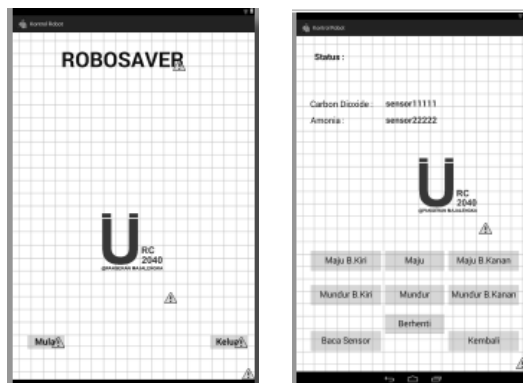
Kontrol Robot

ROBOSAVER

U RC 2040
@PANGERAN MAJALENGKA

Mulai

Keluar

Kontrol Robot

Status :

Carbon Dioxide : sensor11111

Amonia : sensor22222

U RC 2040
@PANGERAN MAJALENGKA

Maju B.Kiri

Maju

Maju B.Kanan

Mundur B.Kiri

Mundur

Mundur B.Kanan

Berhenti

Baca Sensor

Kembali